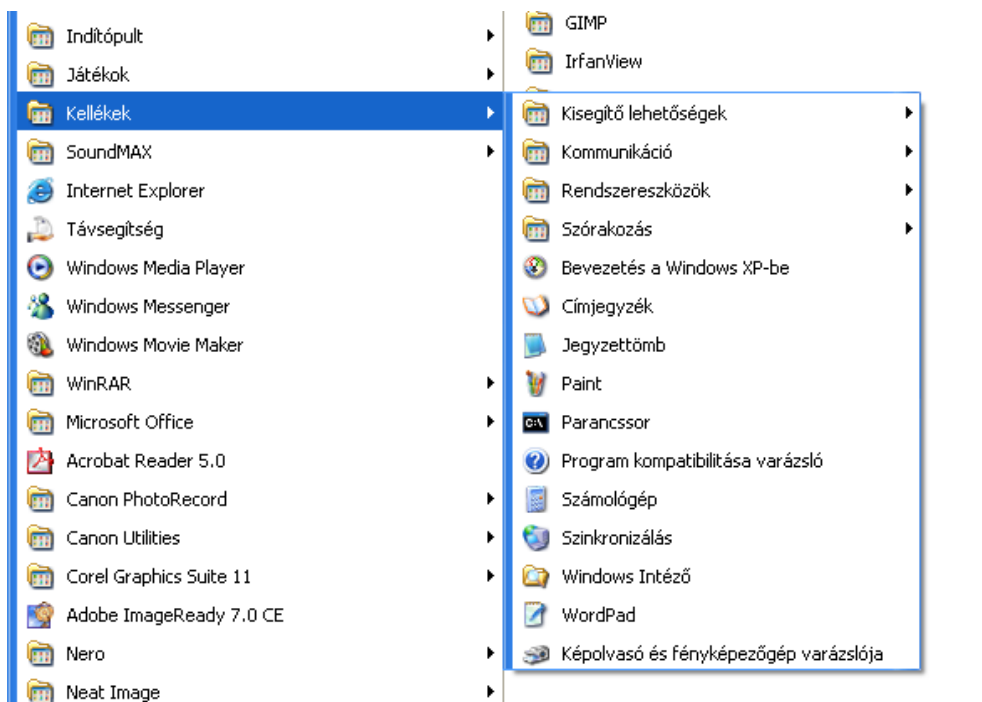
Indítópult
Játékok
Kellékek
SoundMAX
Internet Explorer
Távsegítség
Windows Media Player
Windows Messenger
Windows Movie Maker
WinRAR
Microsoft Office
Acrobat Reader 5.0
Canon PhotoRecord
Canon Utilities
Corel Graphics Suite 11
Adobe ImageReady 7.0 CE
Nero
Neat Image

GIMP
IrfanView

Kisegítő lehetőségek
Kommunikáció
Rendszereszközök
Szórakozás
Bevezetés a Windows XP-be
Címjegyzék
Jegyzettömb
Paint
Parancssor
Program kompatibilitása varázsló
Számológép
Szinkronizálás
Windows Intéző
WordPad
Képolvasó és fényképezőgép varázslója